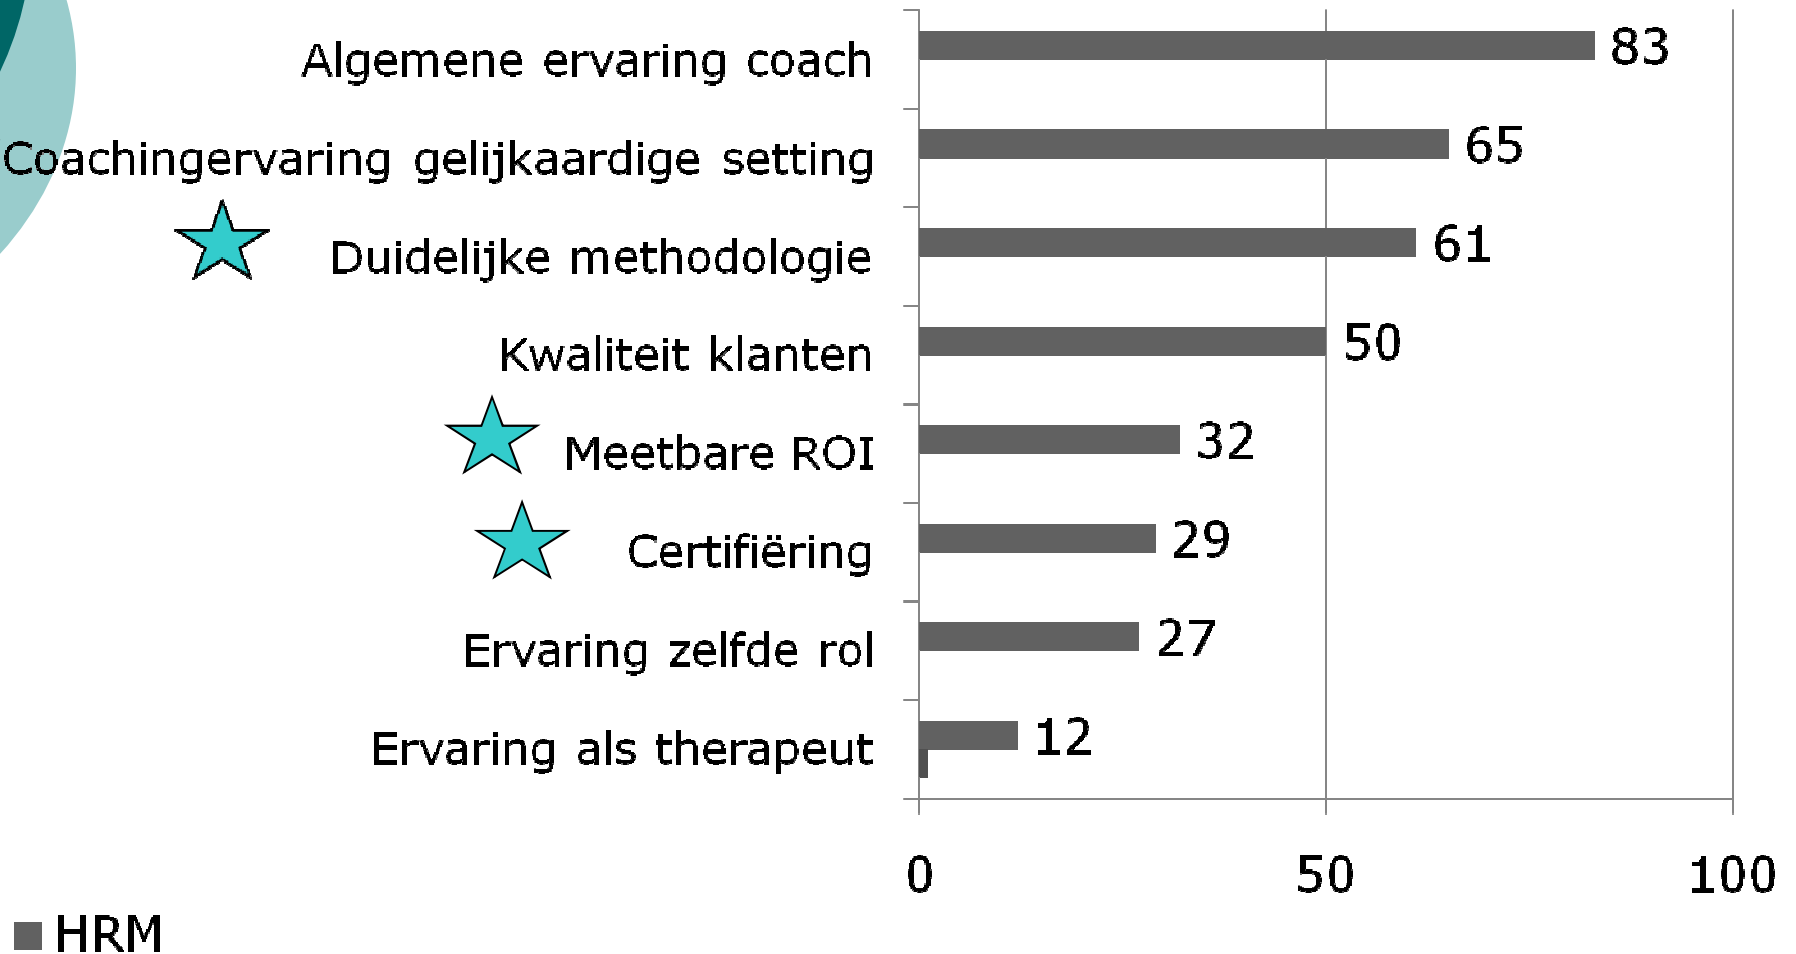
Algemene ervaring coach
Coachingervaring gelijkaardige setting
Duidelijke methodologie
Kwaliteit klanten
Meetbare ROI
Certifiëring
Ervaring zelfde rol
Ervaring als therapeut

83
65
61
50
32
29
27
12

0
50
100

HRM